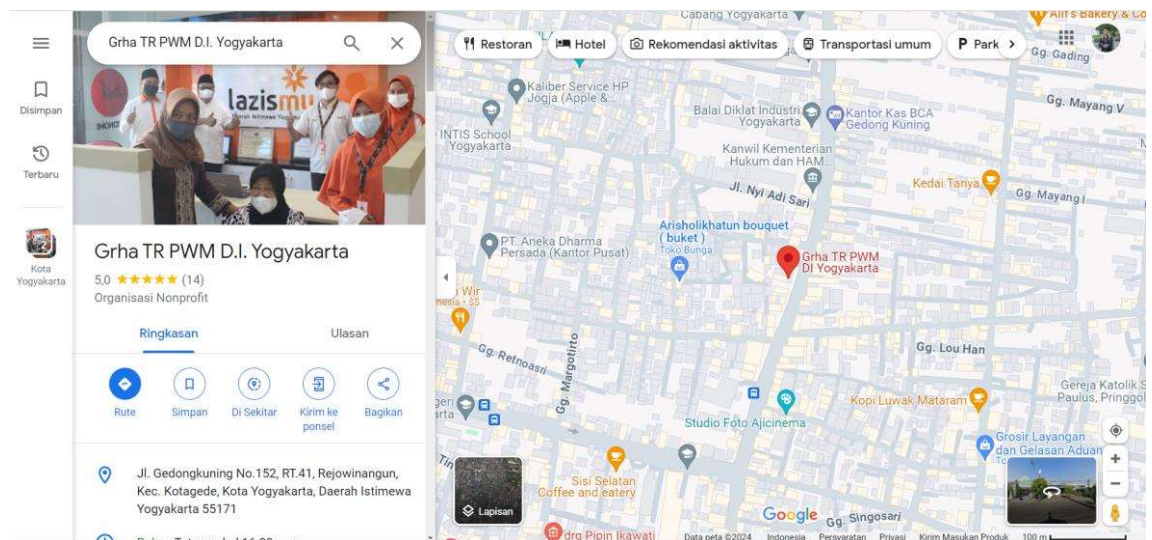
Grha TR PWM D.I. Yogyakarta

Disimpan
Terbaru
Kota Yogyakarta

lazismu

Grha TR PWM D.I. Yogyakarta
5,0 ★★★★★ (14)
Organisasi Nonprofit

Ringkasan
Ulasan

Rute
Simpan
Di Sekitar
Kirim ke ponsel
Bagikan

Jl. Gedongkuning No.152, RT.41, Rejowinangun, Kec. Kotagede, Kota Yogyakarta, Daerah Istimewa Yogyakarta 55171

Restoran
Hotel
Rekomendasi aktivitas
Transportasi umum
Park

Cabang Yogyakarta
Alif's Bakery & Co
Gg. Gading
Kaliber Service HP Jogja (Apple &
Balai Diklat Industri Yogyakarta
Kantor Kas BCA Gedong Kuning
Gg. Mayang V
INTIS School Yogyakarta
Kanwil Kementerian Hukum dan HAM
Jl. Nyi Adi Sari
Kedai Tanya
Gg. Mayang I
Arisholikhatun bouquet (buket)
Toko Bunga
PT. Aneka Dharma Persada (Kantor Pusat)
Grha TR PWM DI Yogyakarta
Wir
Gg. Retnoasri
Gg. Margotirto
Gg. Lou Han
Gereja Katolik St Paulus, Pringgol
Kopi Luwak Mataram
Studio Foto Ajicinema
Grosir Layangan dan Gelasan Adam
Sisi Selatan Coffee and eatery
Lapisan
Google
Gg. Singosari
drg Pipin Ikawati
Data peta ©2024
Indonesia
Persyaratan
Privasi
Kirim Masukan Produk
100 m